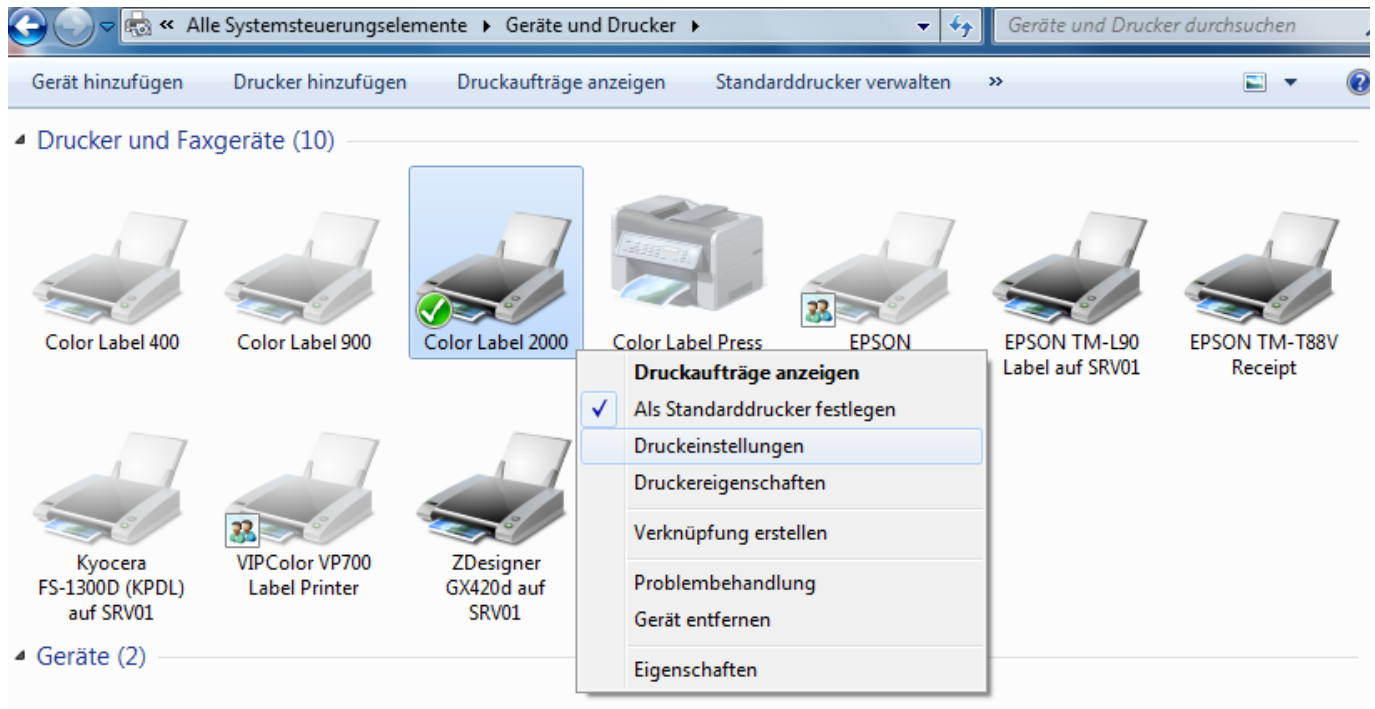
« Alle Systemsteuerungselemente ▸ Geräte und Drucker ▸

Geräte und Drucker durchsuchen

Gerät hinzufügen Drucker hinzufügen Druckaufträge anzeigen Standarddrucker verwalten »

Drucker und Faxgeräte (10)

Color Label 400

Color Label 900

Color Label 2000

Color Label Press

EPSON

EPSON TM-L90 Label auf SRV01

EPSON TM-T88V Receipt

Kyocera FS-1300D (KPDL) auf SRV01

VIPColor VP700 Label Printer

ZDesigner GX420d auf SRV01

Druckaufträge anzeigen

✓ Als Standarddrucker festlegen

Druckeinstellungen

Druckereigenschaften

Verknüpfung erstellen

Problembehandlung

Gerät entfernen

Eigenschaften

Geräte (2)